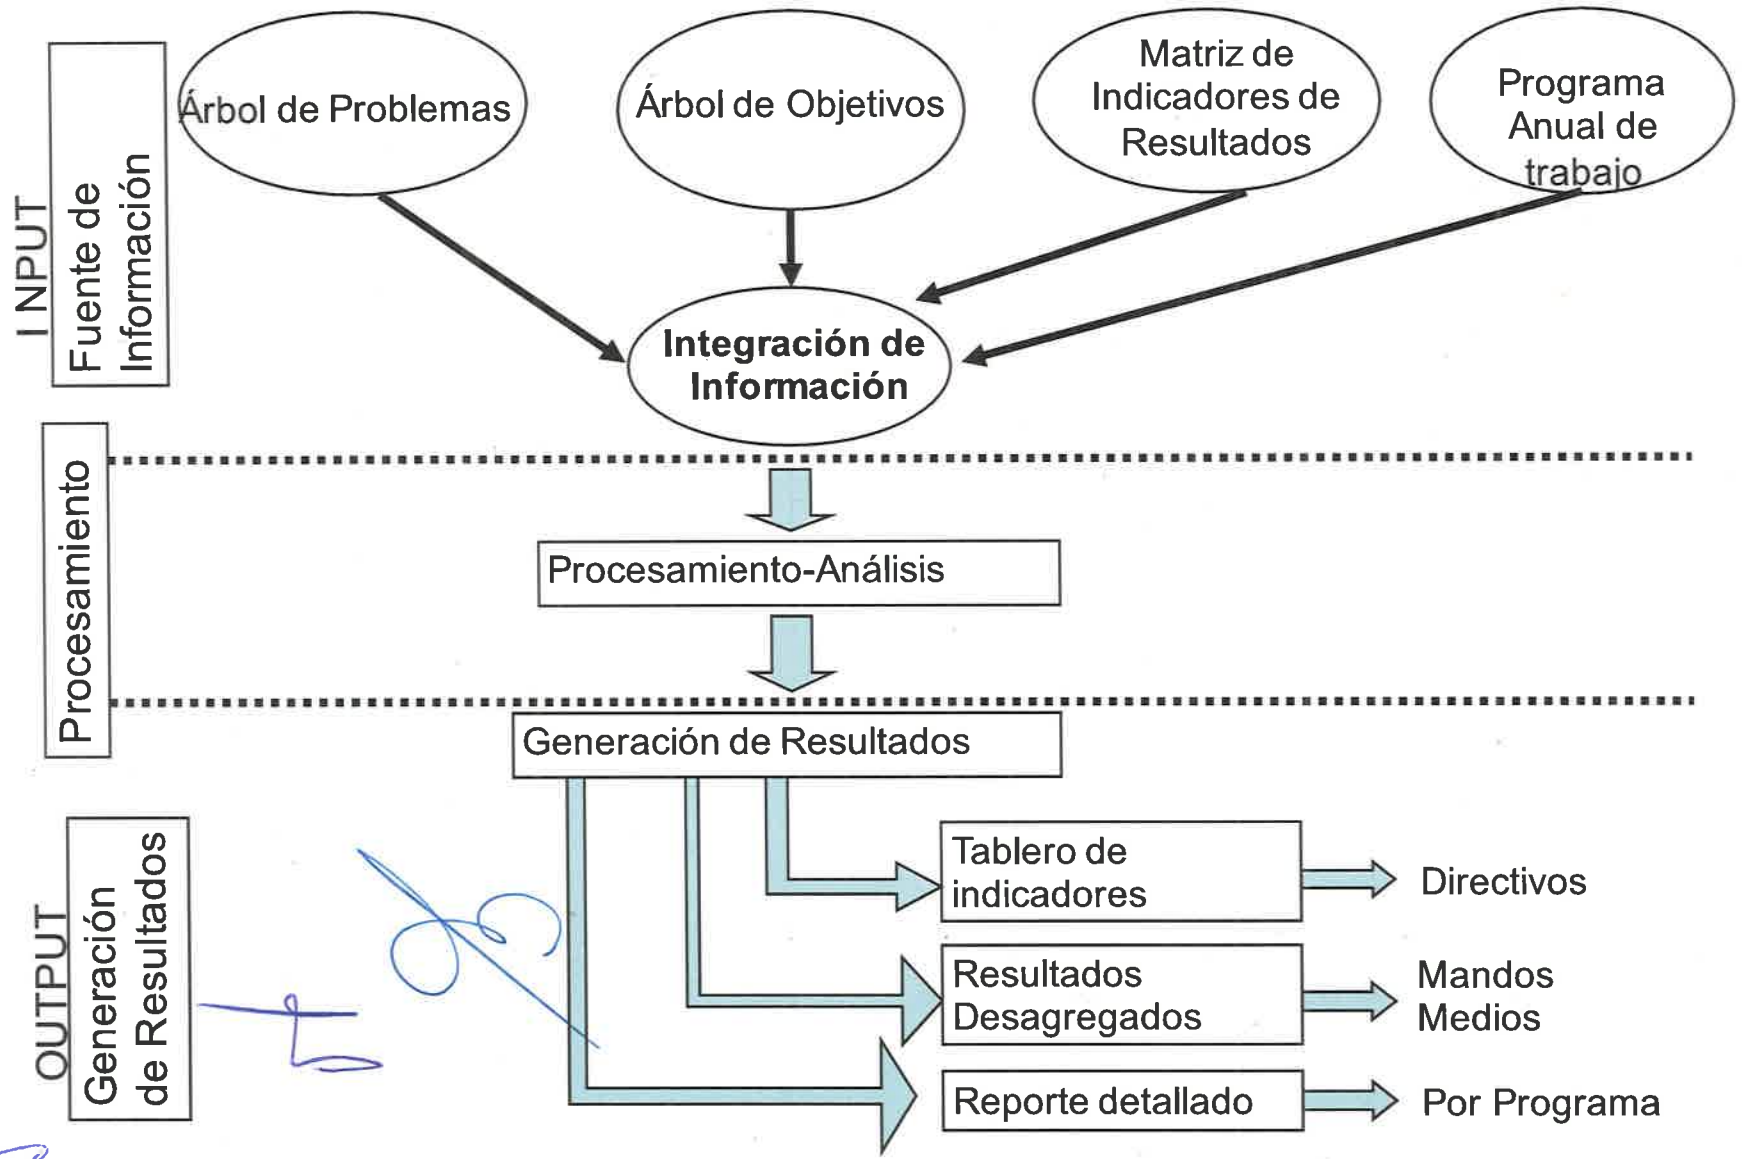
I NPUT

Fuente de Información

Árbol de Problemas

Árbol de Objetivos

Matriz de Indicadores de Resultados

Programa Anual de trabajo

Integración de Información

Procesamiento

Procesamiento-Análisis

Generación de Resultados

OUTPUT

Generación de Resultados

Tablero de indicadores

Directivos

Resultados Desagregados

Mandos Medios

Reporte detallado

Por Programa